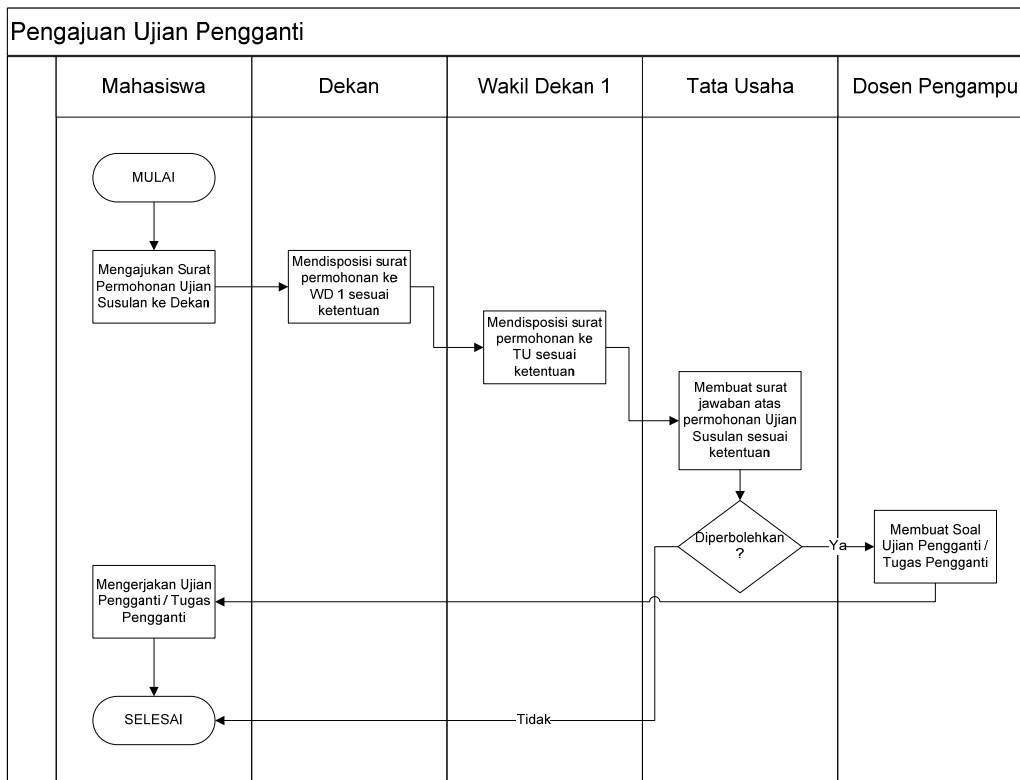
Pengajuan Ujian Pengganti

| Mahasiswa | Dekan | Wakil Dekan 1 | Tata Usaha | Dosen Pengampu |
|---|---|---|---|---|

MULAI

Mengajukan Surat Permohonan Ujian Susulan ke Dekan

Mendisposisi surat permohonan ke WD 1 sesuai ketentuan

Mendisposisi surat permohonan ke TU sesuai ketentuan

Membuat surat jawaban atas permohonan Ujian Susulan sesuai ketentuan

Diperbolehkan ?

Ya

Membuat Soal Ujian Pengganti / Tugas Pengganti

Mengerjakan Ujian Pengganti / Tugas Pengganti

Tidak

SELESAI